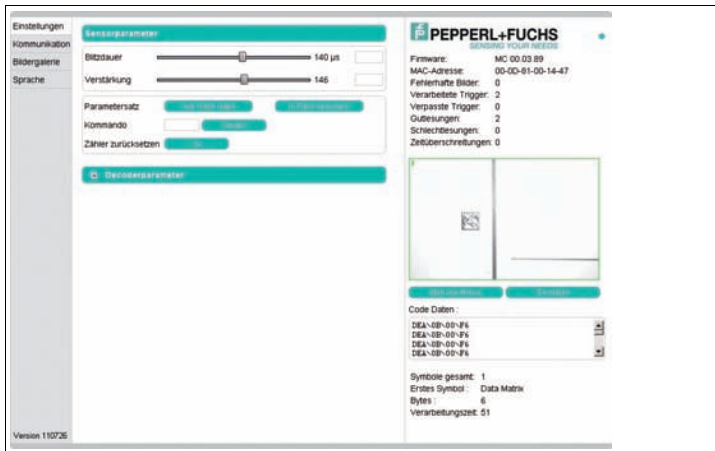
Einstellungen
Kommunikation
Bildergalerie
Sprache

Sensorparameter

Blitzdauer 140 µs
Verstärkung 146

Parametersatz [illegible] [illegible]
Kommando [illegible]
Zähler zurücksetzen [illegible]

Decoderparameter

PEPPERL+FUCHS
SENSING YOUR NEEDS

Firmware: MC 00.03.89
MAC-Adresse: 00-0D-81-00-14-47
Fehlerhafte Bilder: 0
Verarbeitete Trigger: 2
Verpasste Trigger: 0
Gutlesungen: 2
Schlechtlesungen: 0
Zeitüberschreitungen: 0

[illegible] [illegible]

Code Daten :
DEA\0B\00\F6
DEA\0B\00\F6
DEA\0B\00\F6
DEA\0B\00\F6

Symbole gesamt: 1
Erstes Symbol : Data Matrix
Bytes : 6
Verarbeitungszeit: 51

Version 110726